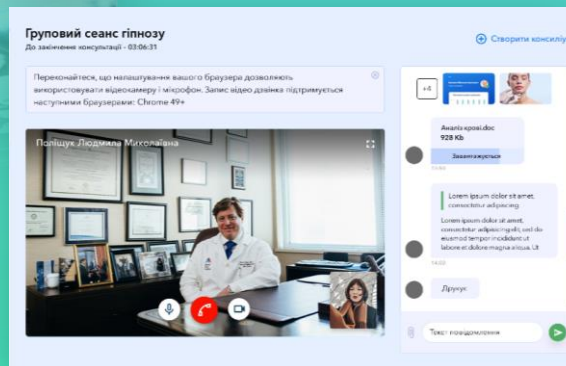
Груповий сеанс гіпнозу
До закінчення консультації - 03:06:31

Створити консиліу

Переконайтеся, що налаштування вашого браузера дозволяють використовувати відеокамеру і мікрофон. Запис відео дзвінка підтримується наступними браузерами: Chrome 49+

Поліщук Людмила Миколаївна

+4

Аналіз крові.doc
928 Kb
Завантажується
13:44

Lorem ipsum dolor sit amet, consectetur adipiscing
Lorem ipsum dolor sit amet, consectetur adipiscing elit, sed do eiusmod tempor incididunt ut labore et dolore magna aliqua. Ut
14:20

Друкує

Текст повідомлення